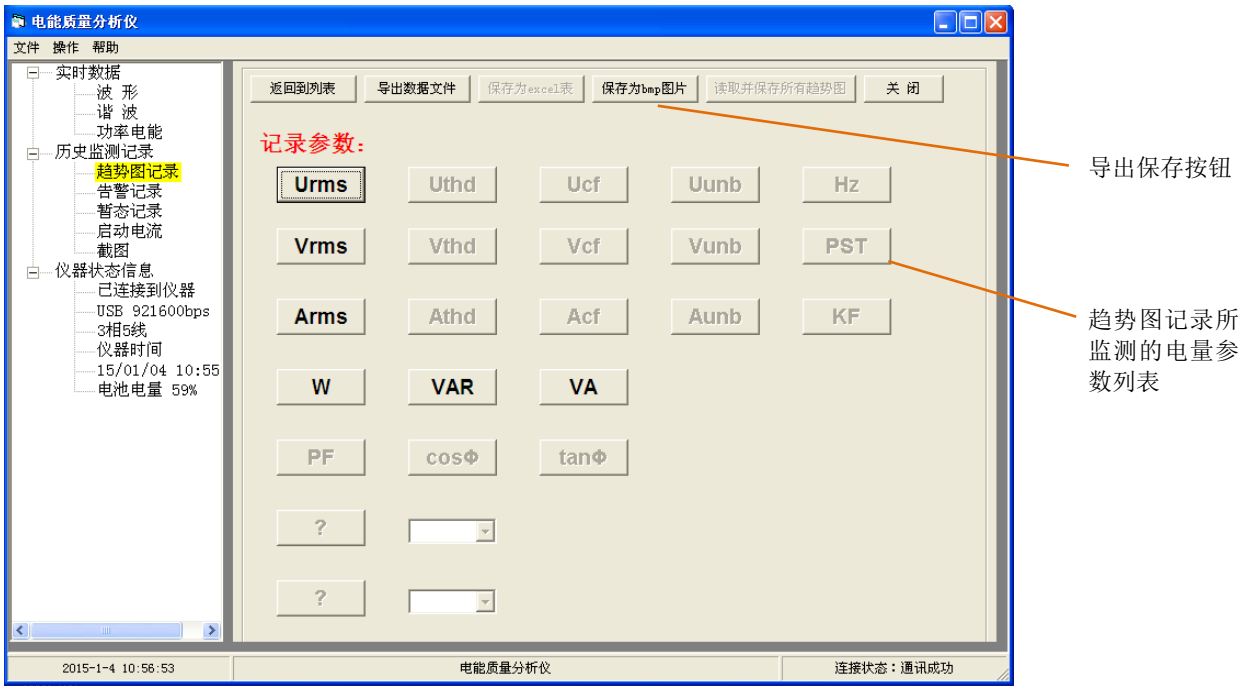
电能质量分析仪

文件 操作 帮助

实时数据
波 形
谐 波
功率电能
历史监测记录
趋势图记录
告警记录
暂态记录
启动电流
截图
仪器状态信息
已连接到仪器
USB 921600bps
3相5线
仪器时间
15/01/04 10:55
电池电量 59%

返回到列表 导出数据文件 保存为excel表 保存为bmp图片 读取并保存所有趋势图 关 闭

记录参数：

Urms Uthd Ucf Uunb Hz
Vrms Vthd Vcf Vunb PST
Arms Athd Acf Aunb KF
W VAR VA
PF cosΦ tanΦ
?
?

导出保存按钮

趋势图记录所监测的电量参数列表

2015-1-4 10:56:53 电能质量分析仪 连接状态：通讯成功